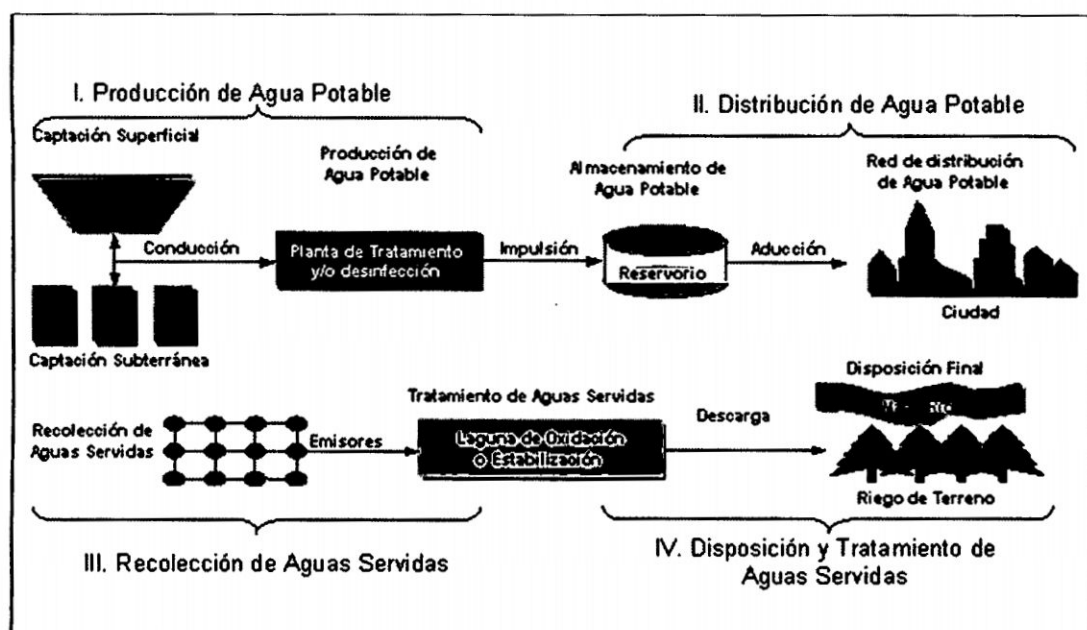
I. Producción de Agua Potable

II. Distribución de Agua Potable

Captación Superficial

Producción de Agua Potable

Almacenamiento de Agua Potable

Red de distribución de Agua Potable

Conducción

Planta de Tratamiento y/o desinfección

Impulsión

Reservorio

Aducción

Ciudad

Captación Subterránea

Disposición Final

Tratamiento de Aguas Servidas

Recolección de Aguas Servidas

Emisores

Laguna de Oxidación o Estabilización

Descarga

Mar - Río

Riego de Terreno

III. Recolección de Aguas Servidas

IV. Disposición y Tratamiento de Aguas Servidas